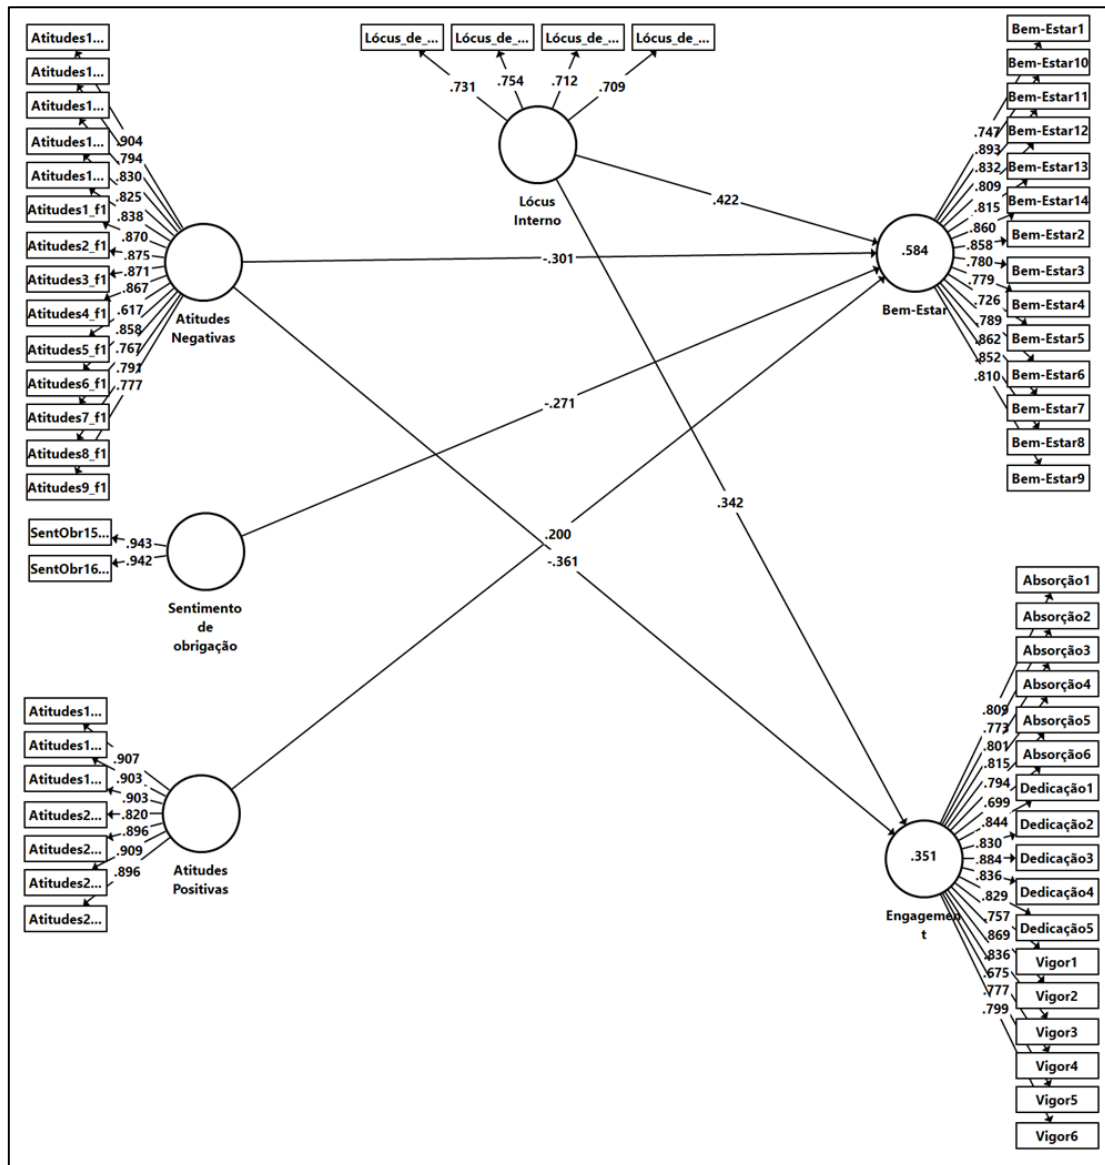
Atitudes1...
Atitudes1...
Atitudes1...
Atitudes1...
Atitudes1...
Atitudes1_f1
Atitudes2_f1
Atitudes3_f1
Atitudes4_f1
Atitudes5_f1
Atitudes6_f1
Atitudes7_f1
Atitudes8_f1
Atitudes9_f1

.904
.794
.830
.825
.838
.870
.875
.871
.867
.617
.858
.767
.791
.777

Atitudes Negativas

Lócus_de_...
Lócus_de_...
Lócus_de_...
Lócus_de_...

.731
.754
.712
.709

Lócus Interno

.422
-.301
-.271
.200
-.361
.342

Bem-Estar1
Bem-Estar10
Bem-Estar11
Bem-Estar12
Bem-Estar13
Bem-Estar14
Bem-Estar2
Bem-Estar3
Bem-Estar4
Bem-Estar5
Bem-Estar6
Bem-Estar7
Bem-Estar8
Bem-Estar9

.747
.893
.832
.809
.815
.860
.858
.780
.779
.726
.789
.862
.852
.810

.584
Bem-Estar

SentObr15...
SentObr16...
.943
.942

Sentimento de obrigação

Atitudes1...
Atitudes1...
Atitudes1...
Atitudes2...
Atitudes2...
Atitudes2...
Atitudes2...

.907
.903
.903
.820
.896
.909
.896

Atitudes Positivas

Absorção1
Absorção2
Absorção3
Absorção4
Absorção5
Absorção6
Dedicação1
Dedicação2
Dedicação3
Dedicação4
Dedicação5
Vigor1
Vigor2
Vigor3
Vigor4
Vigor5
Vigor6

.809
.773
.801
.815
.794
.699
.844
.830
.884
.836
.829
.757
.869
.836
.675
.777
.799

.351
Engagement